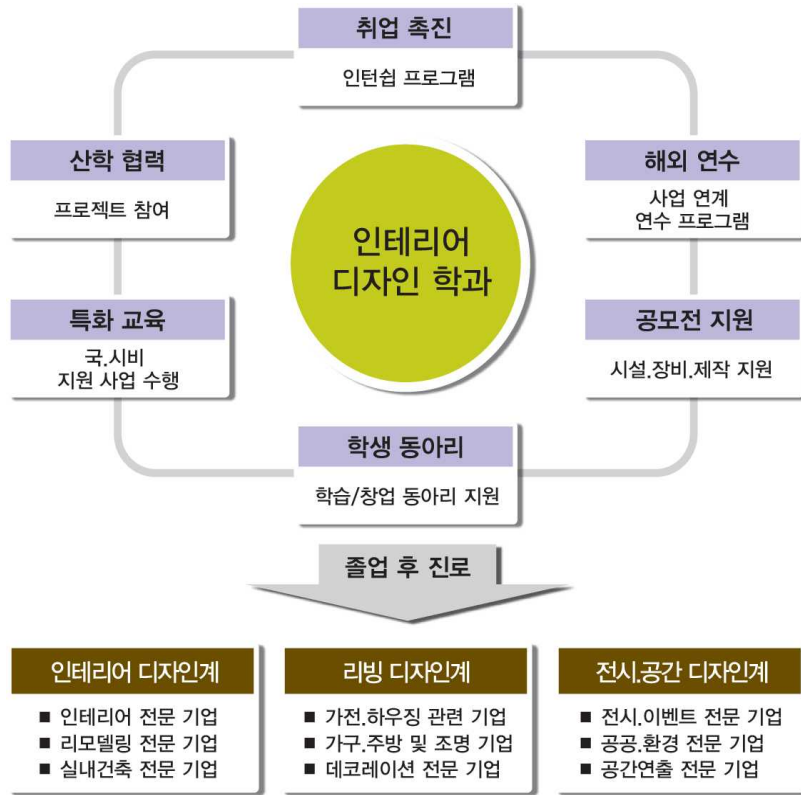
취업 촉진

인턴쉽 프로그램

산학 협력

프로젝트 참여

해외 연수

사업 연계 연수 프로그램

인테리어 디자인 학과

특화 교육

국.시비 지원 사업 수행

공모전 지원

시설.장비.제작 지원

학생 동아리

학습/창업 동아리 지원

졸업 후 진로

인테리어 디자인계

■ 인테리어 전문 기업
■ 리모델링 전문 기업
■ 실내건축 전문 기업

리빙 디자인계

■ 가전.하우징 관련 기업
■ 가구.주방 및 조명 기업
■ 데코레이션 전문 기업

전시.공간 디자인계

■ 전시.이벤트 전문 기업
■ 공공.환경 전문 기업
■ 공간연출 전문 기업